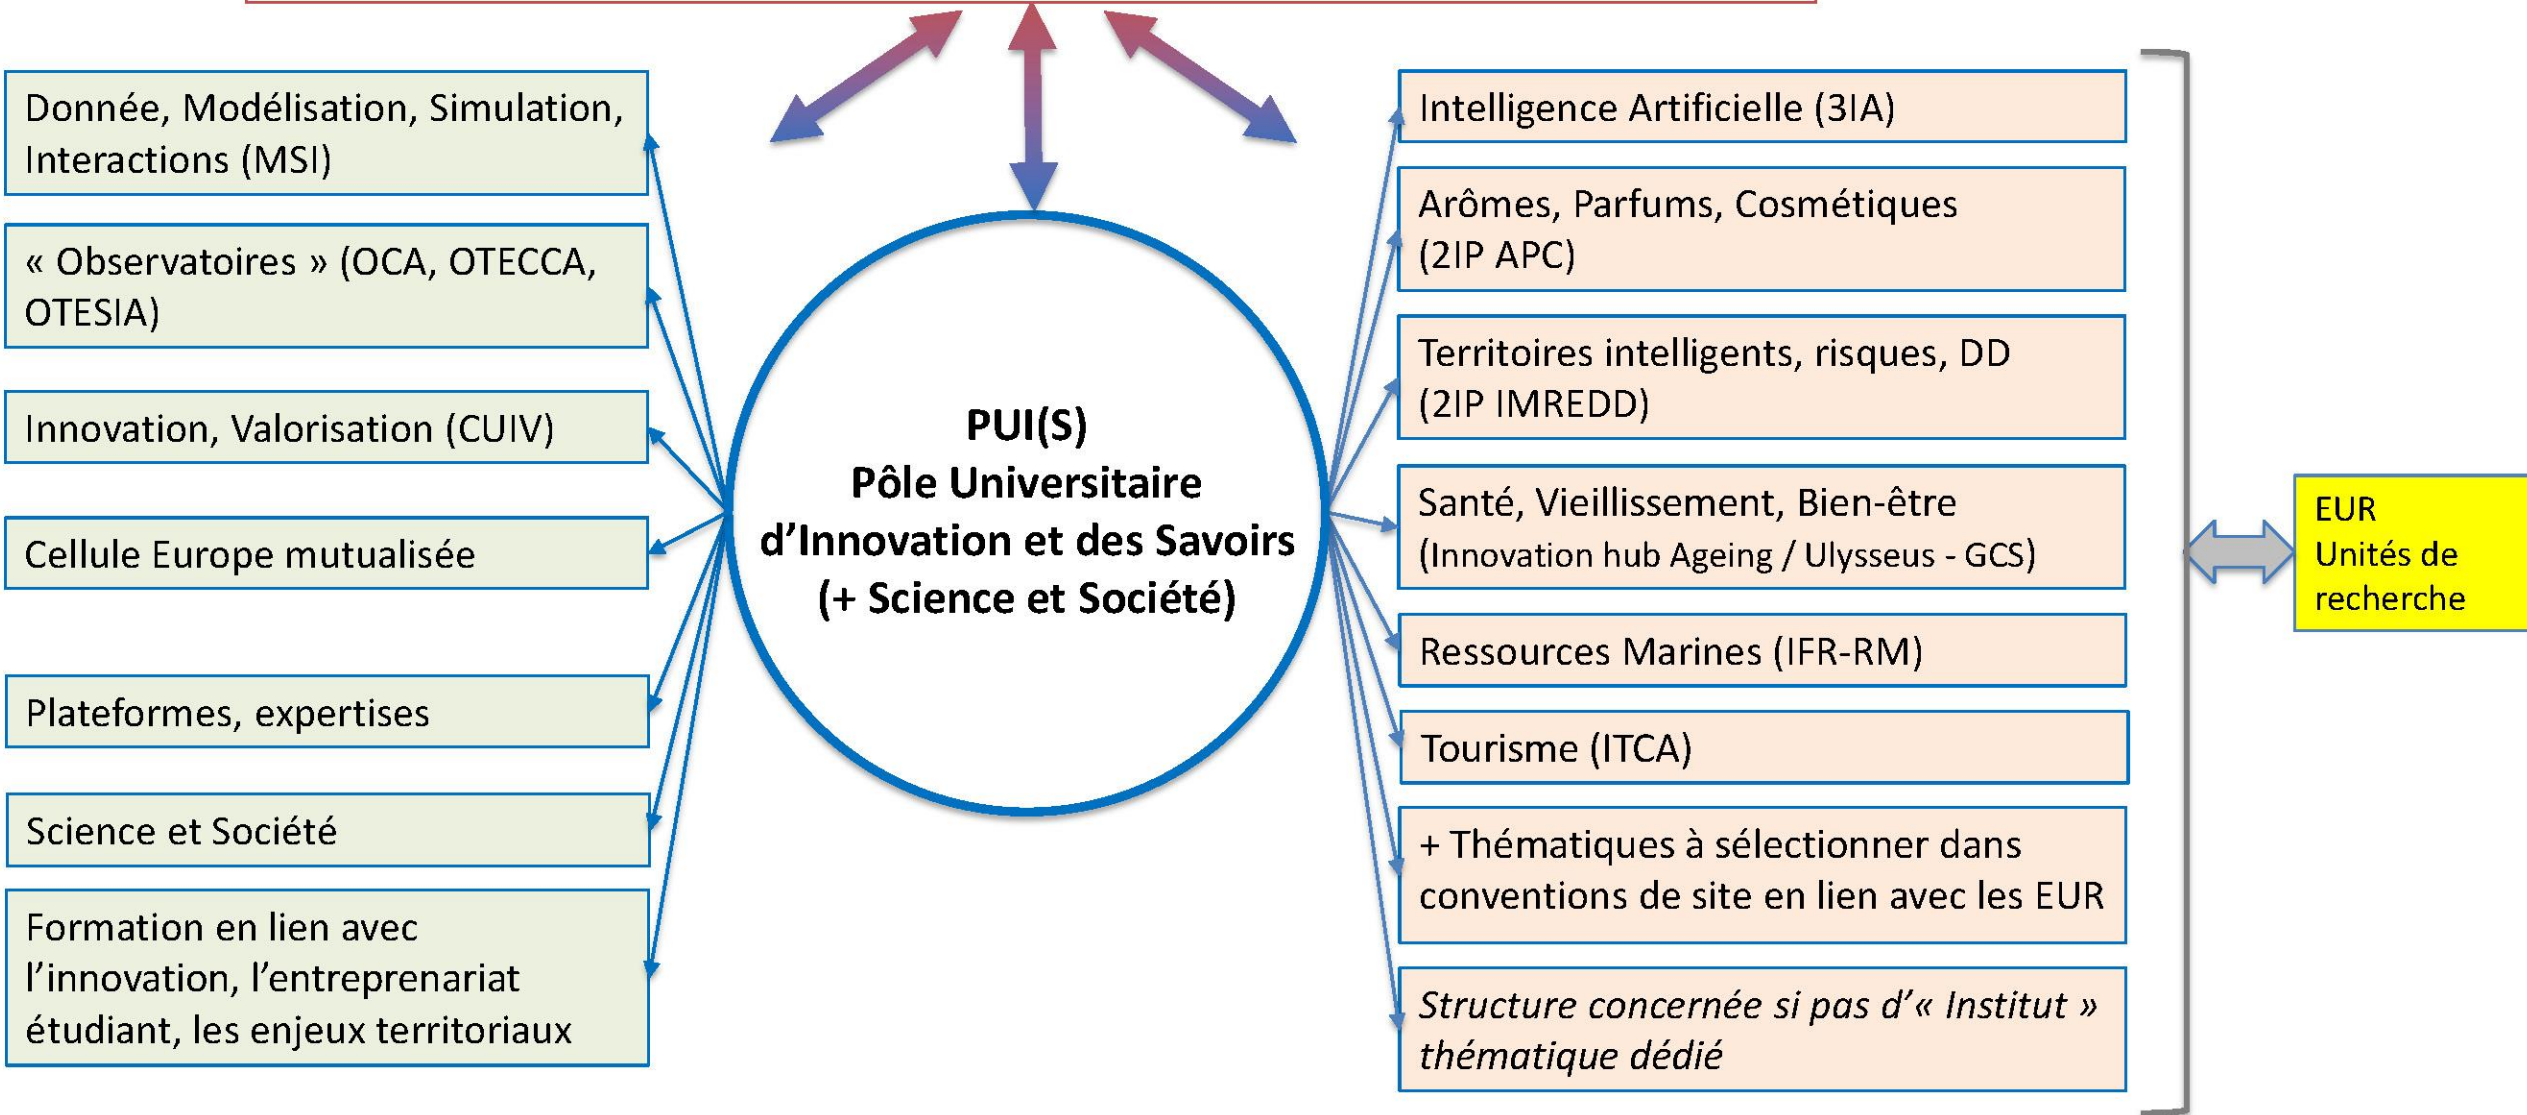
Donnée, Modélisation, Simulation, Interactions (MSI)

« Observatoires » (OCA, OTECCA, OTESIA)

Innovation, Valorisation (CUIV)

Cellule Europe mutualisée

Plateformes, expertises

Science et Société

Formation en lien avec l'innovation, l'entreprenariat étudiant, les enjeux territoriaux

PUI(S)
Pôle Universitaire d'Innovation et des Savoirs
(+ Science et Société)

Intelligence Artificielle (3IA)

Arômes, Parfums, Cosmétiques (2IP APC)

Territoires intelligents, risques, DD (2IP IMREDD)

Santé, Vieillissement, Bien-être (Innovation hub Ageing / Ulysseus - GCS)

Ressources Marines (IFR-RM)

Tourisme (ITCA)

+ Thématiques à sélectionner dans conventions de site en lien avec les EUR

Structure concernée si pas d'« Institut » thématique dédié

EUR
Unités de recherche